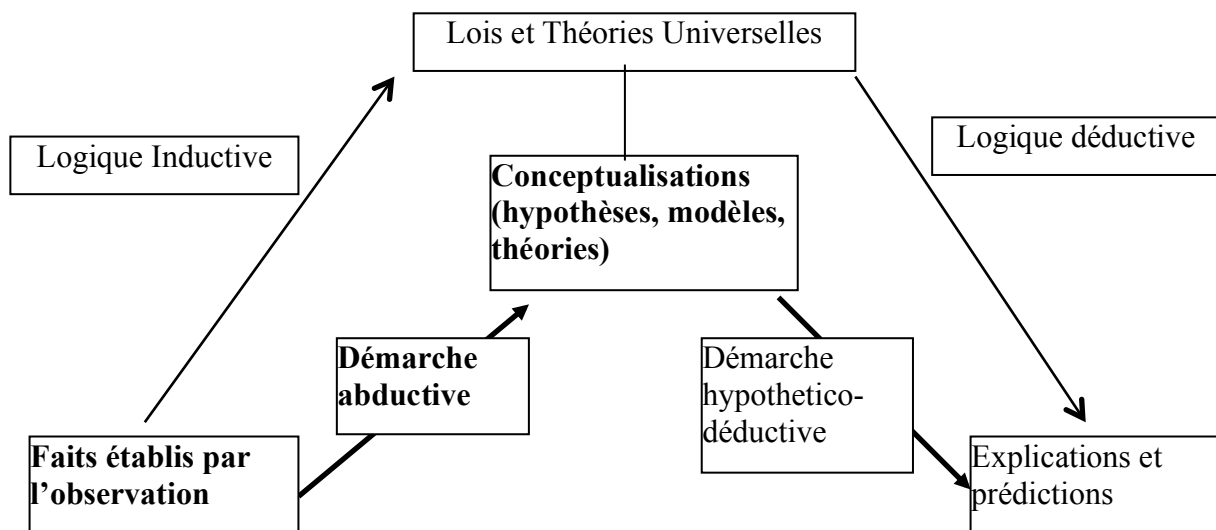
Lois et Théories Universelles

Logique Inductive

Logique déductive

**Conceptualisations (hypothèses, modèles, théories)**

**Démarche abductive**

Démarche hypothetico-déductive

**Faits établis par l'observation**

Explications et prédictions